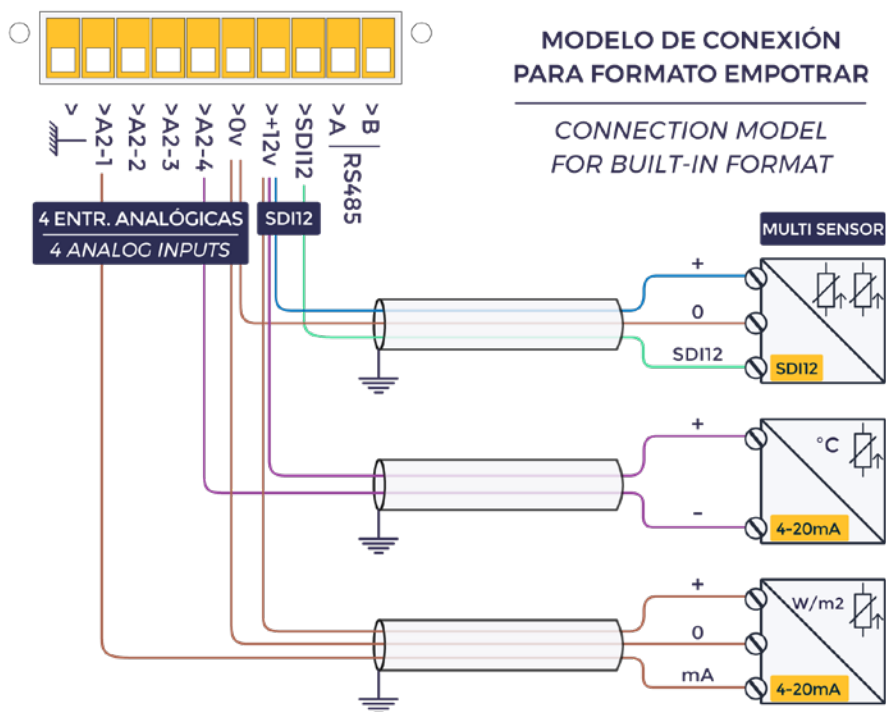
MODELO DE CONEXIÓN
PARA FORMATO EMPOTRAR

CONNECTION MODEL
FOR BUILT-IN FORMAT

>
>A2-1
>A2-2
>A2-3
>A2-4
>0v
>+12v
>SDI12
>A
>B
RS485

4 ENTR. ANALÓGICAS
4 ANALOG INPUTS

SDI12

MULTI SENSOR

+
0
SDI12
SDI12

+
°C
-
4-20mA

+
W/m2
0
mA
4-20mA